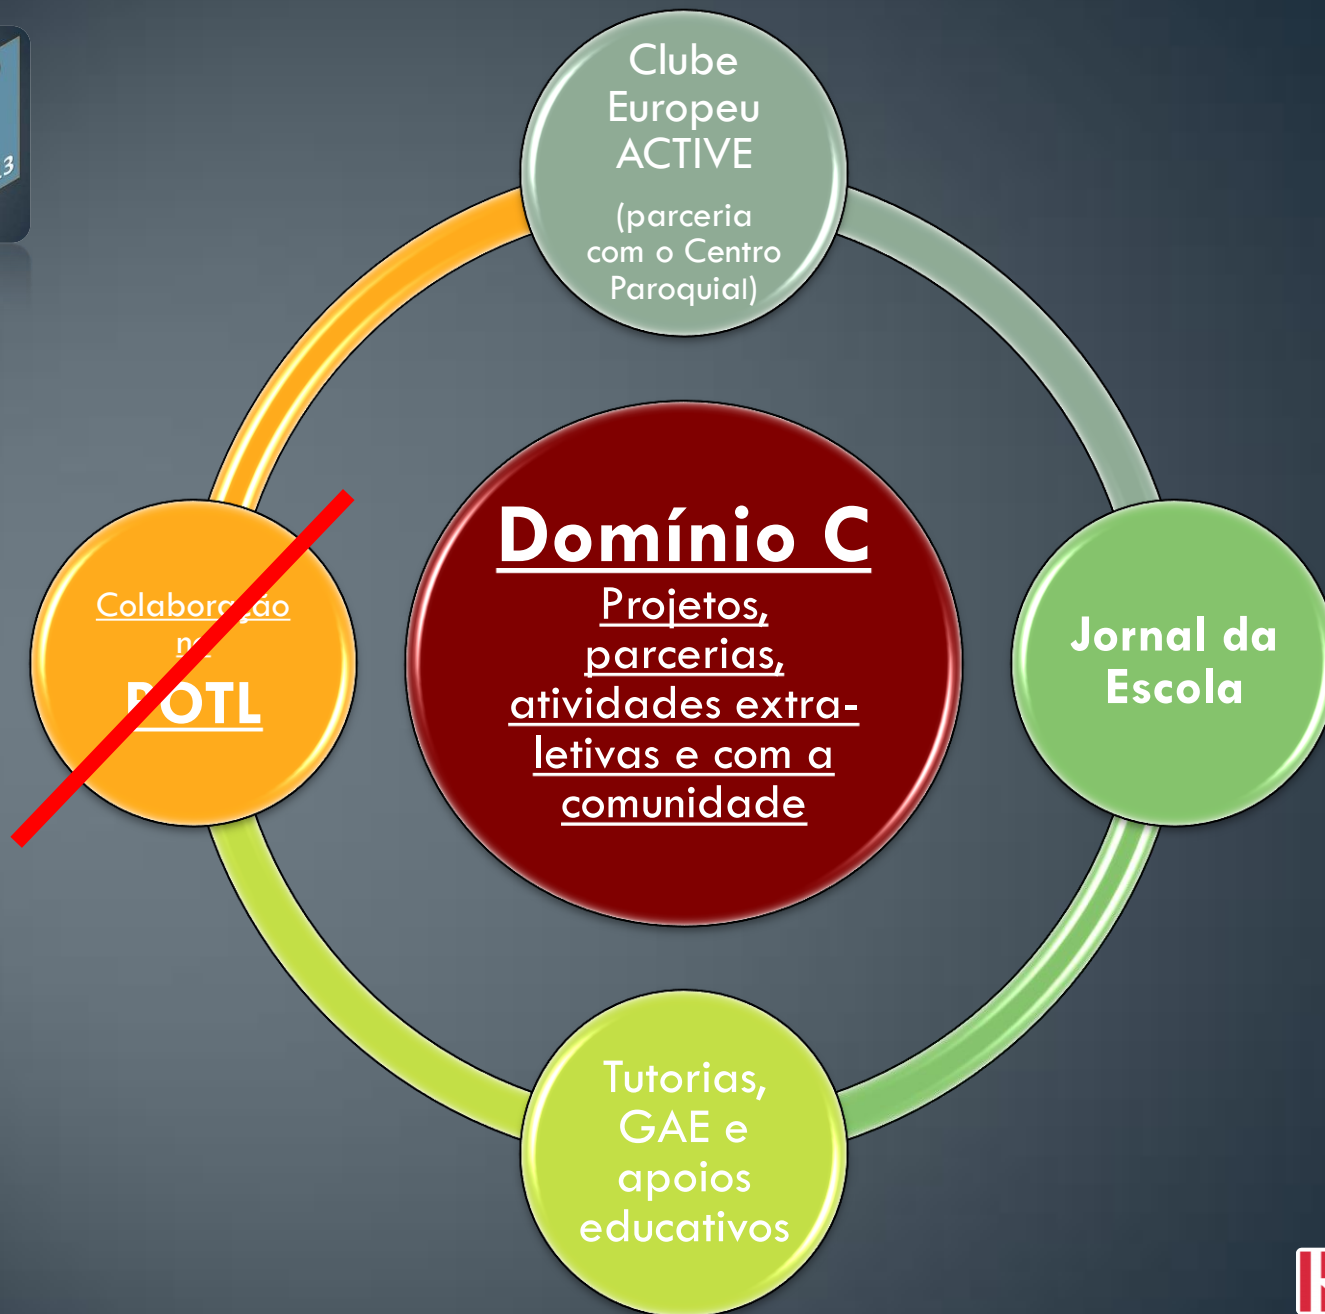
Clube Europeu ACTIVE

(parceria com o Centro Paroquial)

Domínio C

Projetos, parcerias, atividades extraletivas e com a comunidade

Colabor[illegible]ão n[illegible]

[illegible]OTL

Jornal da Escola

Tutorias, GAE e apoios educativos